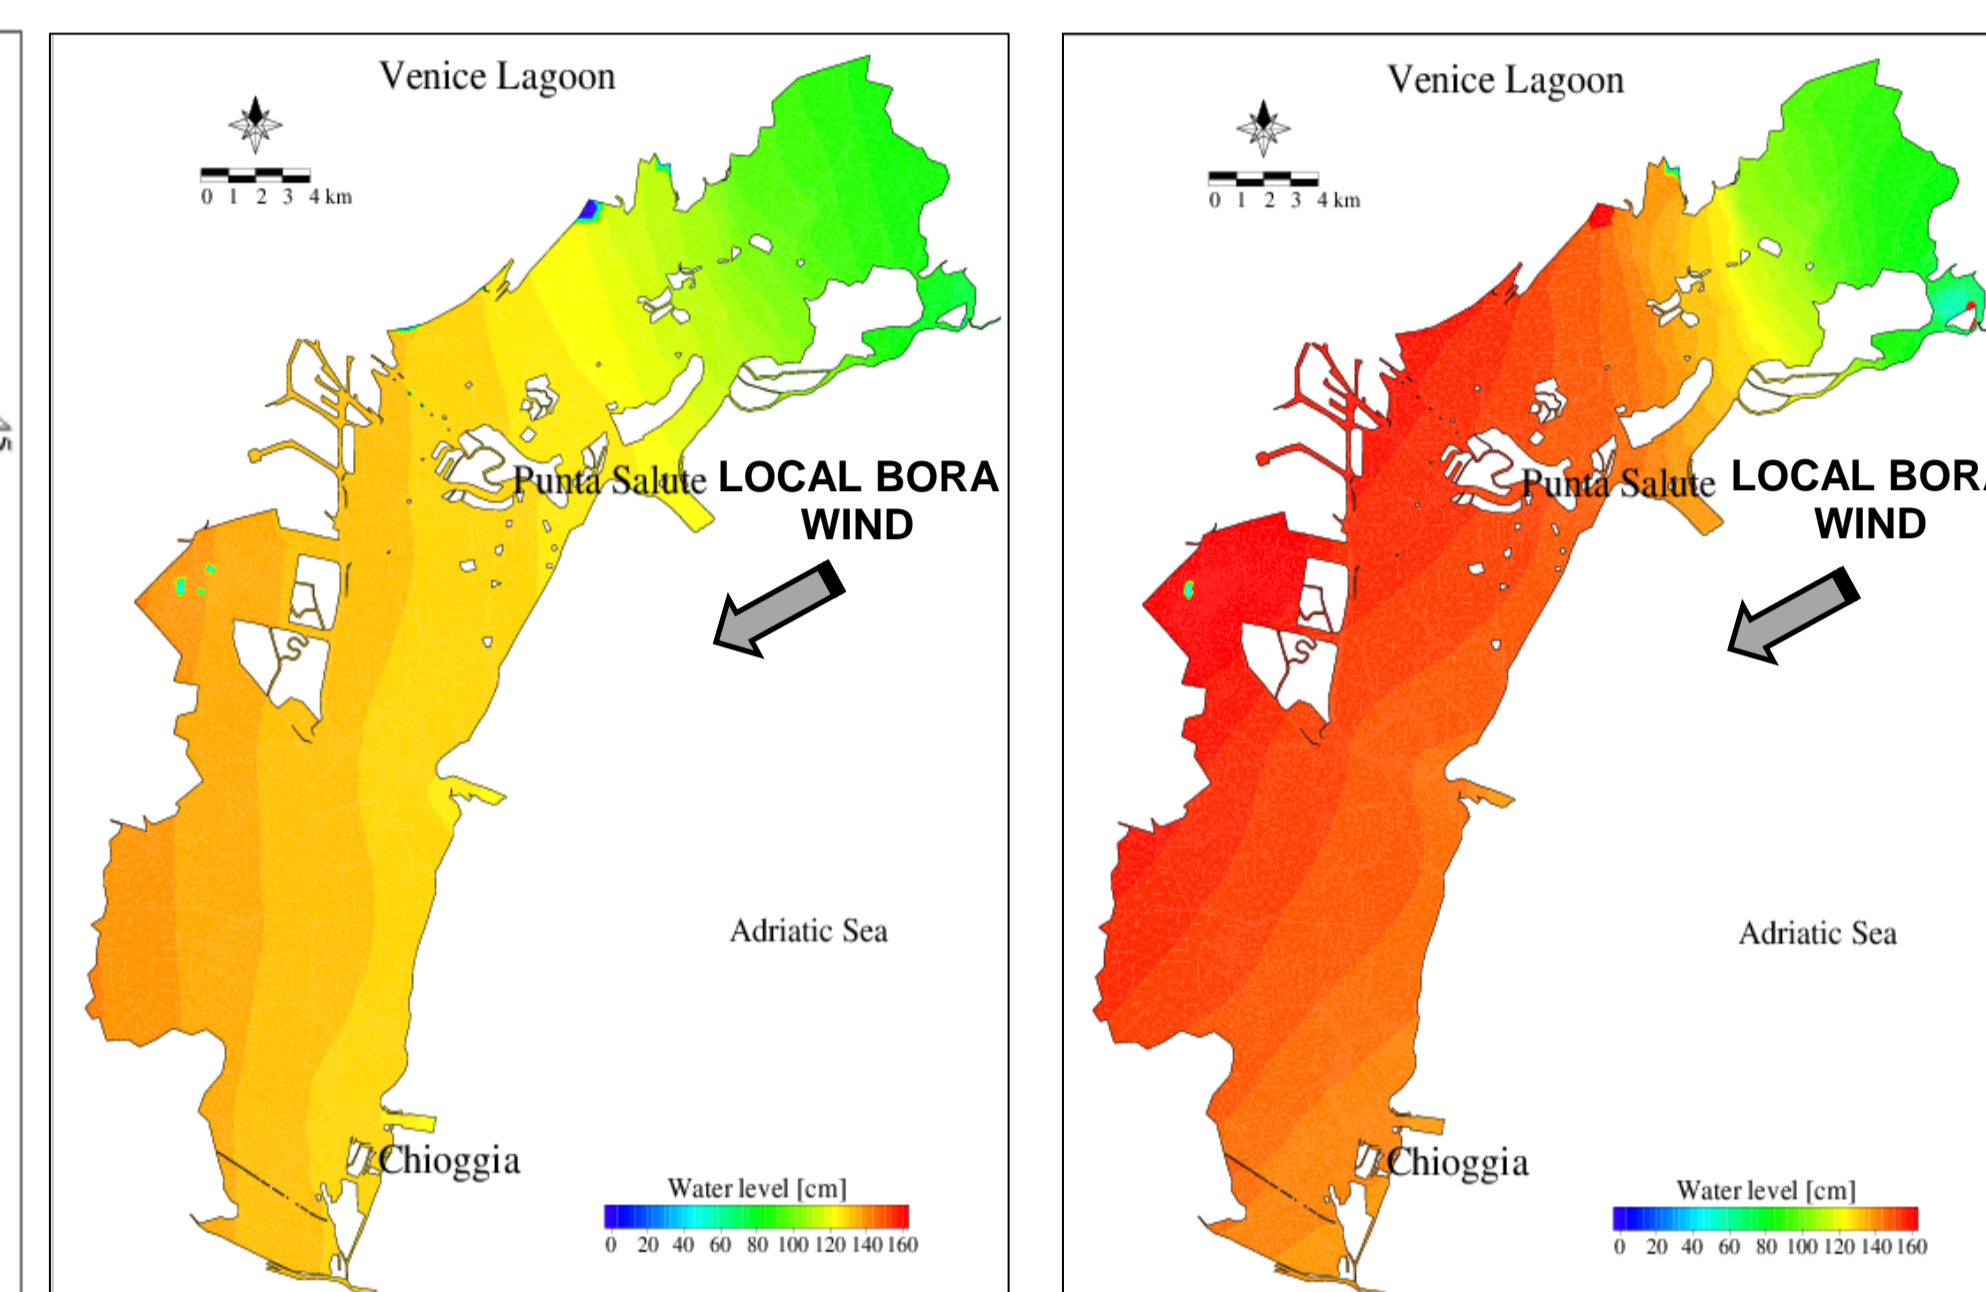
45

Venice Lagoon

0 1 2 3 4 km

Punta Salute

LOCAL BORA WIND

Adriatic Sea

Chioggia

Water level [cm]

0 20 40 60 80 100 120 140 160

Venice Lagoon

0 1 2 3 4 km

Punta Salute

LOCAL BORA WIND

Adriatic Sea

Chioggia

Water level [cm]

0 20 40 60 80 100 120 140 160